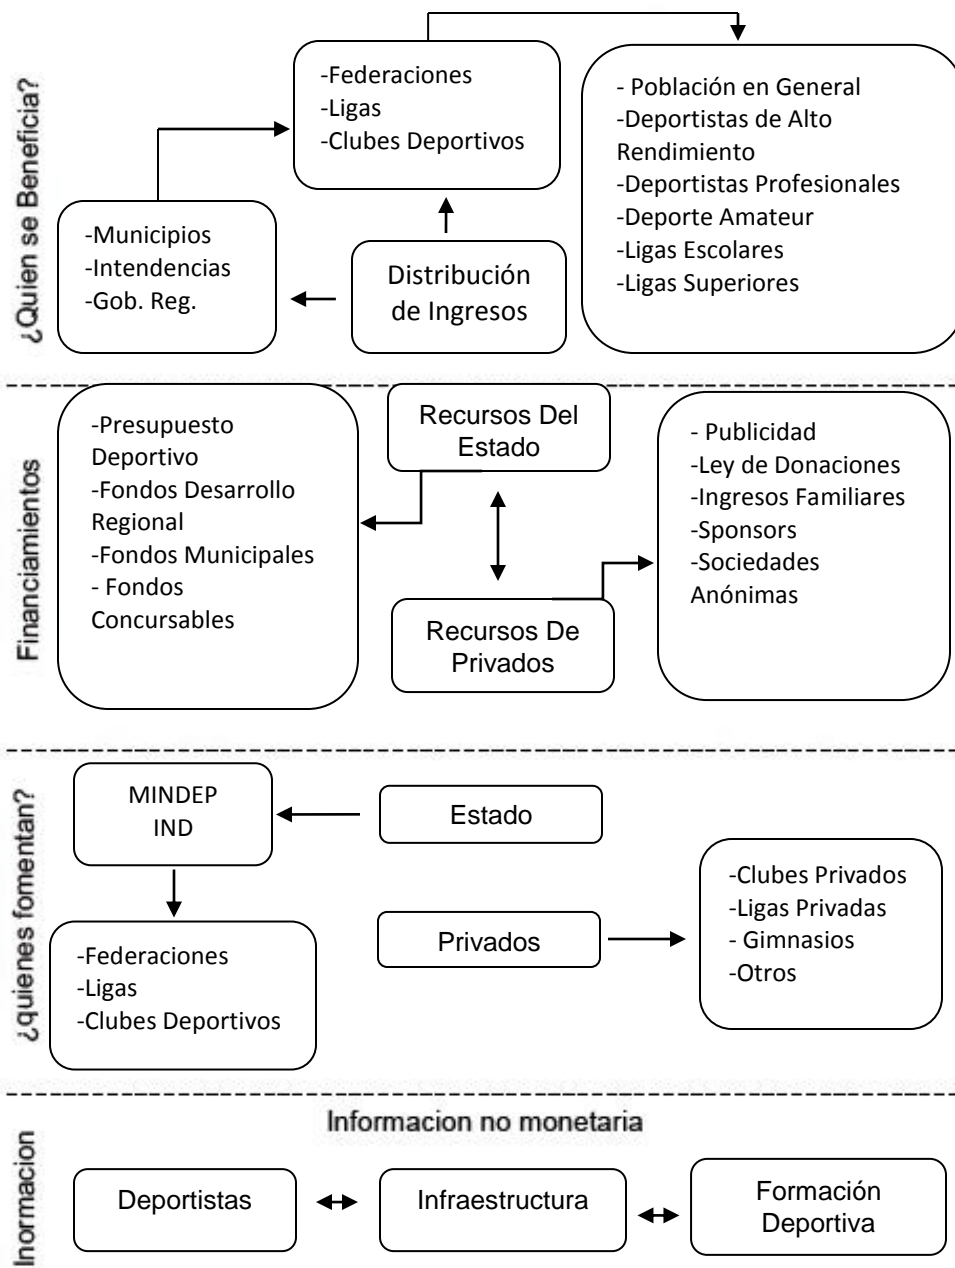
¿Quien se Beneficia?

-Federaciones
-Ligas
-Clubes Deportivos

- Población en General
-Deportistas de Alto Rendimiento
-Deportistas Profesionales
-Deporte Amateur
-Ligas Escolares
-Ligas Superiores

-Municipios
-Intendencias
-Gob. Reg.

Distribución de Ingresos

Financiamientos

-Presupuesto Deportivo
-Fondos Desarrollo Regional
-Fondos Municipales
- Fondos Concursables

Recursos Del Estado

- Publicidad
-Ley de Donaciones
-Ingresos Familiares
-Sponsors
-Sociedades Anónimas

Recursos De Privados

¿quienes fomentan?

MINDEP
IND

Estado

-Clubes Privados
-Ligas Privadas
- Gimnasios
-Otros

Privados

-Federaciones
-Ligas
-Clubes Deportivos

Inormacion

Informacion no monetaria

Deportistas

Infraestructura

Formación Deportiva